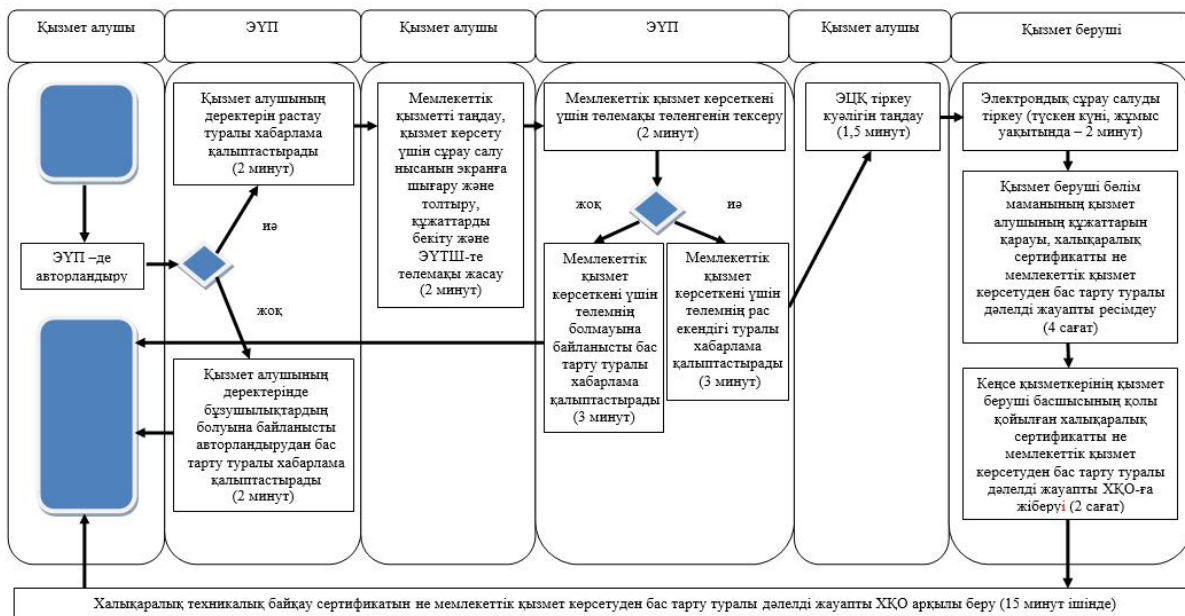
Қызмет алушы

ЭҮП

Қызмет алушы

ЭҮП

Қызмет алушы

Қызмет беруші

ЭҮП –де авторландыру

Қызмет алушының деректерін растау туралы хабарлама қалыптастырады (2 минут)

иә

жоқ

Қызмет алушының деректерінде бұзушылықтардың болуына байланысты авторландырудан бас тарту туралы хабарлама қалыптастырады (2 минут)

Мемлекеттік қызметті таңдау, қызмет көрсету үшін сұрау салу нысанын экранға шығару және толтыру, құжаттарды бекіту және ЭҮТШ-те төлемақы жасау (2 минут)

Мемлекеттік қызмет көрсеткені үшін төлемақы төленгенін тексеру (2 минут)

жоқ

иә

Мемлекеттік қызмет көрсеткені үшін төлемнің болмауына байланысты бас тарту туралы хабарлама қалыптастырады (3 минут)

Мемлекеттік қызмет көрсеткені үшін төлемнің рас екендігі туралы хабарлама қалыптастырады (3 минут)

ЭЦҚ тіркеу куәлігін таңдау (1,5 минут)

Электрондық сұрау салуды тіркеу (түскен күні, жұмыс уақытында – 2 минут)

Қызмет беруші бөлім маманының қызмет алушының құжаттарын қарауы, халықаралық сертификатты не мемлекеттік қызмет көрсетуден бас тарту туралы дәлелді жауапты ресімдеу (4 сағат)

Кеңсе қызметкерінің қызмет беруші басшысының қолы қойылған халықаралық сертификатты не мемлекеттік қызмет көрсетуден бас тарту туралы дәлелді жауапты ХҚО-ға жіберуі (2 сағат)

Халықаралық техникалық байқау сертификатын не мемлекеттік қызмет көрсетуден бас тарту туралы дәлелді жауапты ХҚО арқылы беру (15 минут ішінде)